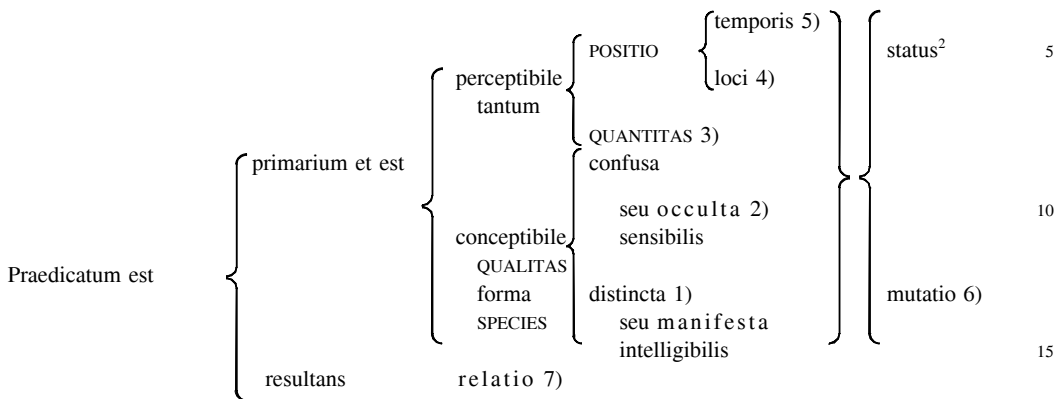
Praedicatum est primarium et est perceptibile tantum POSITIO temporis 5) loci 4) QUANTITAS 3) status$^{2}$ 5

conceptibile QUALITAS forma SPECIES confusa seu occulta 2) sensibilis 10

distincta 1) seu manifesta intelligibilis mutatio 6) 15

resultans relatio 7)